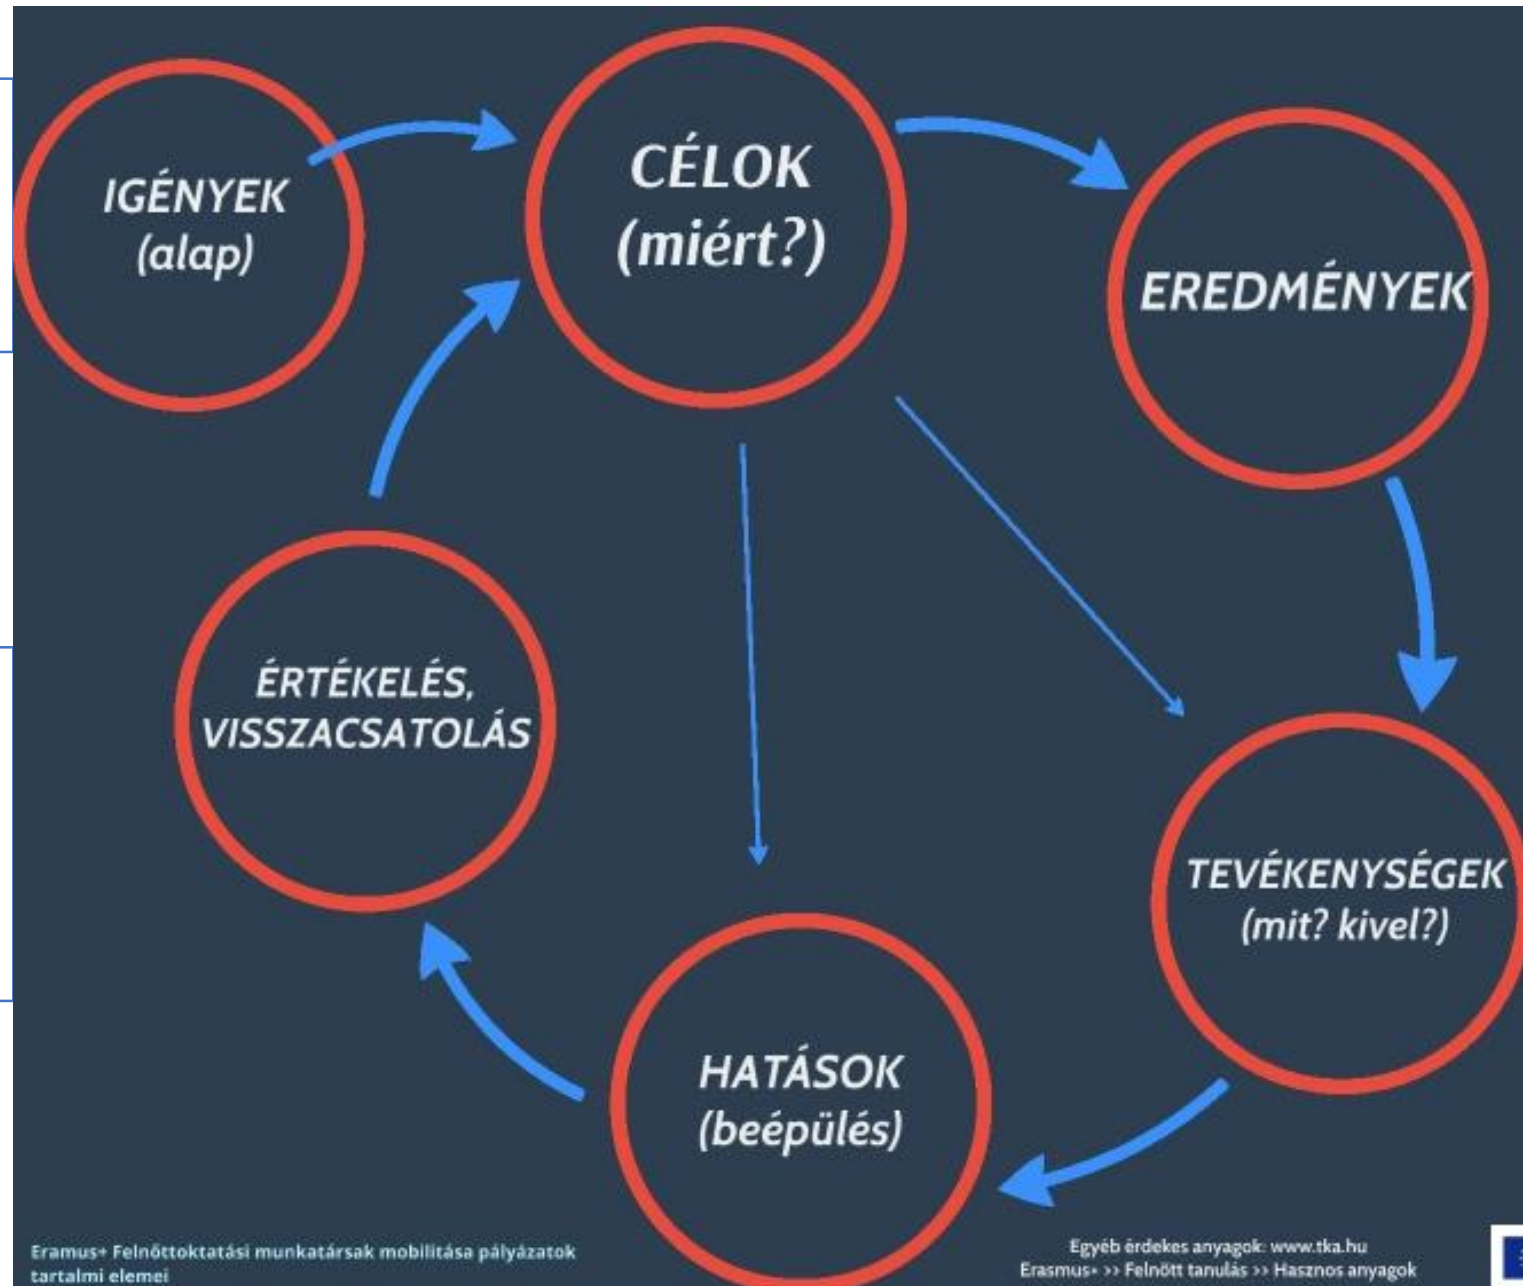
IGÉNYEK
(alap)

CÉLOK
(miért?)

EREDMÉNYEK

TEVÉKENYSÉGEK
(mit? kivel?)

HATÁSOK
(beépülés)

ÉRTÉKELÉS,
VISSZACSATOLÁS

Eramus+ Felnőttoktatási munkatársak mobilitása pályázatok tartalmi elemei

Egyéb érdekes anyagok: www.tka.hu
Erasmus+ >> Felnőtt tanulás >> Hasznos anyagok